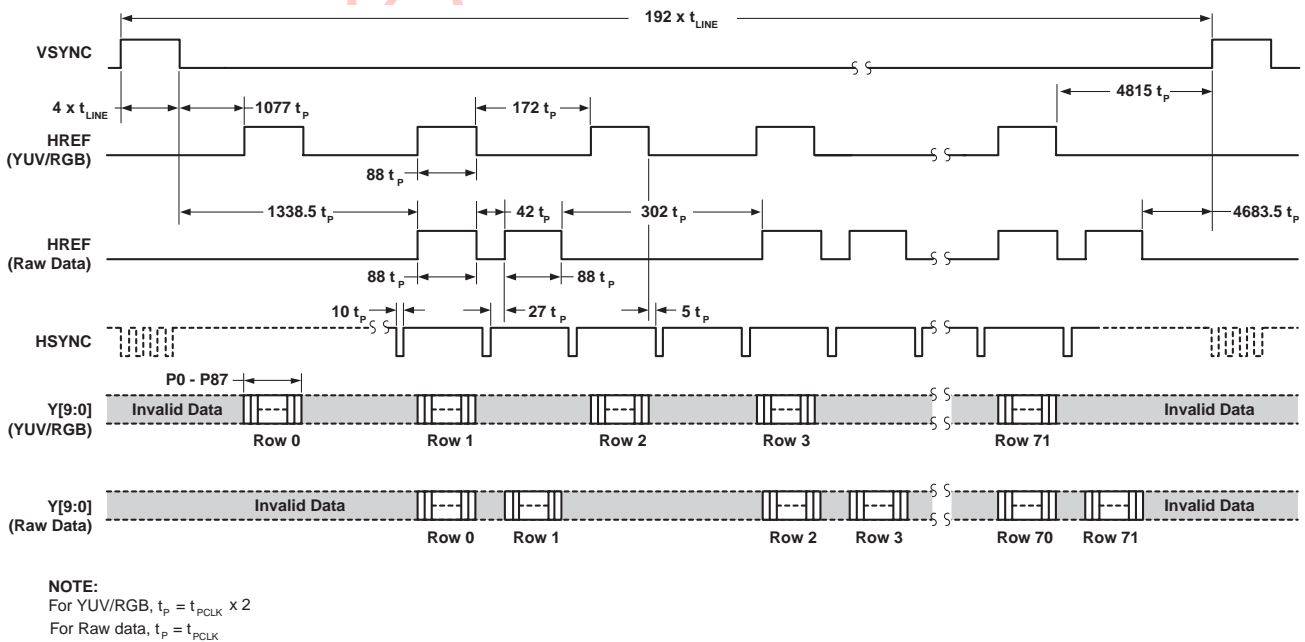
192 x $t_{LINE}$

VSYNC

4 x $t_{LINE}$

1077 $t_P$

172 $t_P$

4815 $t_P$

HREF (YUV/RGB)

88 $t_P$

1338.5 $t_P$

42 $t_P$

302 $t_P$

4683.5 $t_P$

HREF (Raw Data)

88 $t_P$

88 $t_P$

10 $t_P$

27 $t_P$

5 $t_P$

HSYNC

P0 - P87

Y[9:0] (YUV/RGB)

Invalid Data

Invalid Data

Row 0

Row 1

Row 2

Row 3

Row 71

Y[9:0] (Raw Data)

Invalid Data

Invalid Data

Row 0

Row 1

Row 2

Row 3

Row 70

Row 71

NOTE:
For YUV/RGB, $t_P = t_{PCLK}$ x 2
For Raw data, $t_P = t_{PCLK}$